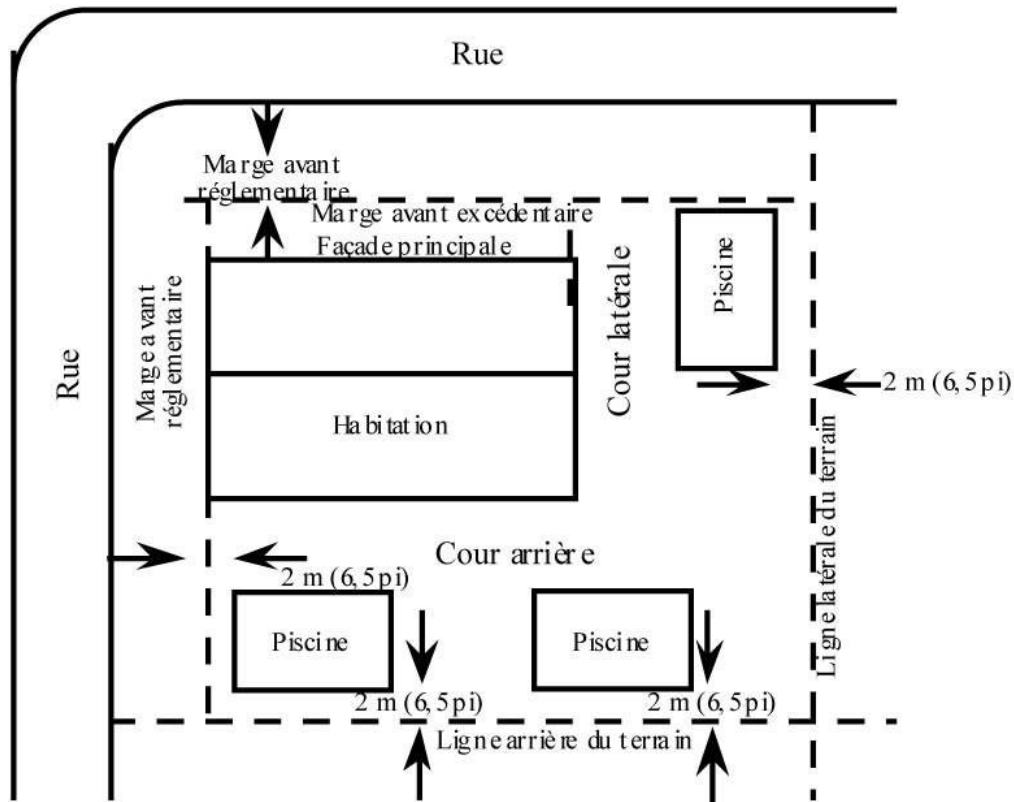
Rue

Marge avant réglementaire

Marge avant excédentaire

Façade principale

Piscine

Cour latérale

Marge avant réglementaire

Rue

2 m (6,5 pi)

Habitation

Ligne latérale du terrain

Cour arrière

2 m (6,5 pi)

Piscine

Piscine

2 m (6,5 pi)

2 m (6,5 pi)

Ligne arrière du terrain